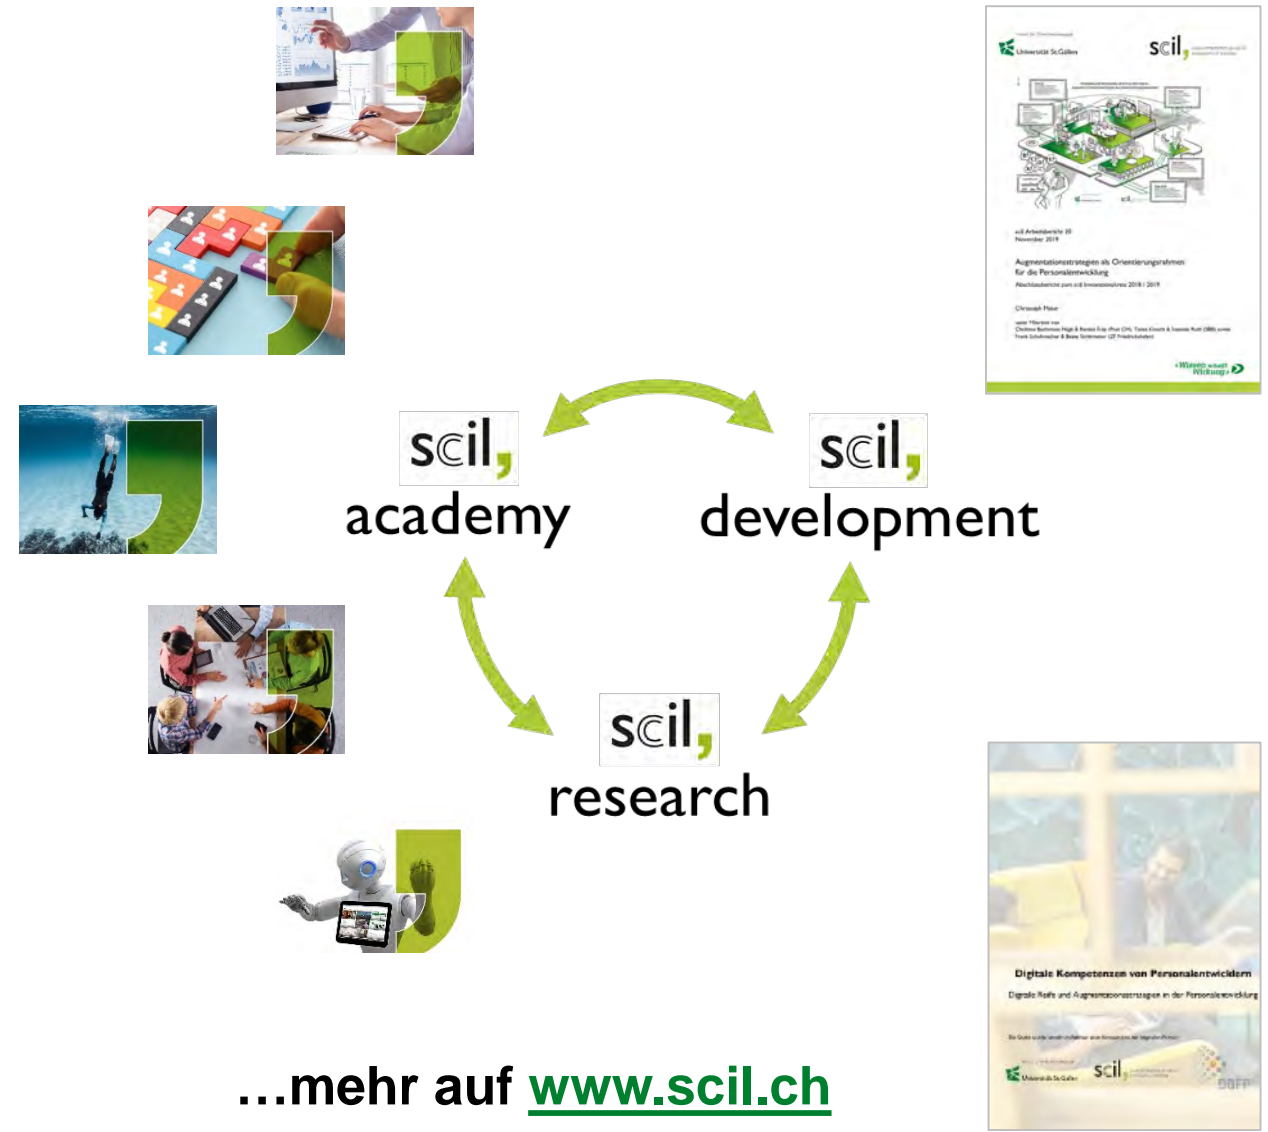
Universität St.Gallen

scil,

scil Arbeitsbericht 30
November 2019

Augmentationsstrategien als Orientierungsrahmen für die Personalentwicklung

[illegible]

Christoph Meier

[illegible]

«Wissen schafft Wirkung.»

scil,
academy

scil,
development

scil,
research

Digitale Kompetenzen von Personalentwicklern

Digitale Rolle und Augmentationsstrategien in der Personalentwicklung

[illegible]

Universität St.Gallen

scil,

DGFP

…mehr auf www.scil.ch